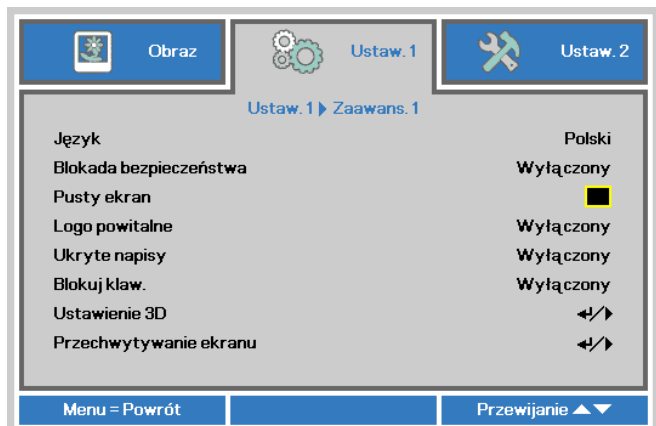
Obraz

Ustaw. 1

Ustaw. 2

Ustaw. 1 ▶ Zaawans. 1

| | |
|---|---|
| Język | Polski |
| Blokada bezpieczeństwa | Wyłączony |
| Pusty ekran | |
| Logo powitalne | Wyłączony |
| Ukryte napisy | Wyłączony |
| Blokuj klaw. | Wyłączony |
| Ustawienie 3D | ↵/▶ |
| Przechwytywanie ekranu | ↵/▶ |

Menu = Powrót

Przewijanie ▲▼